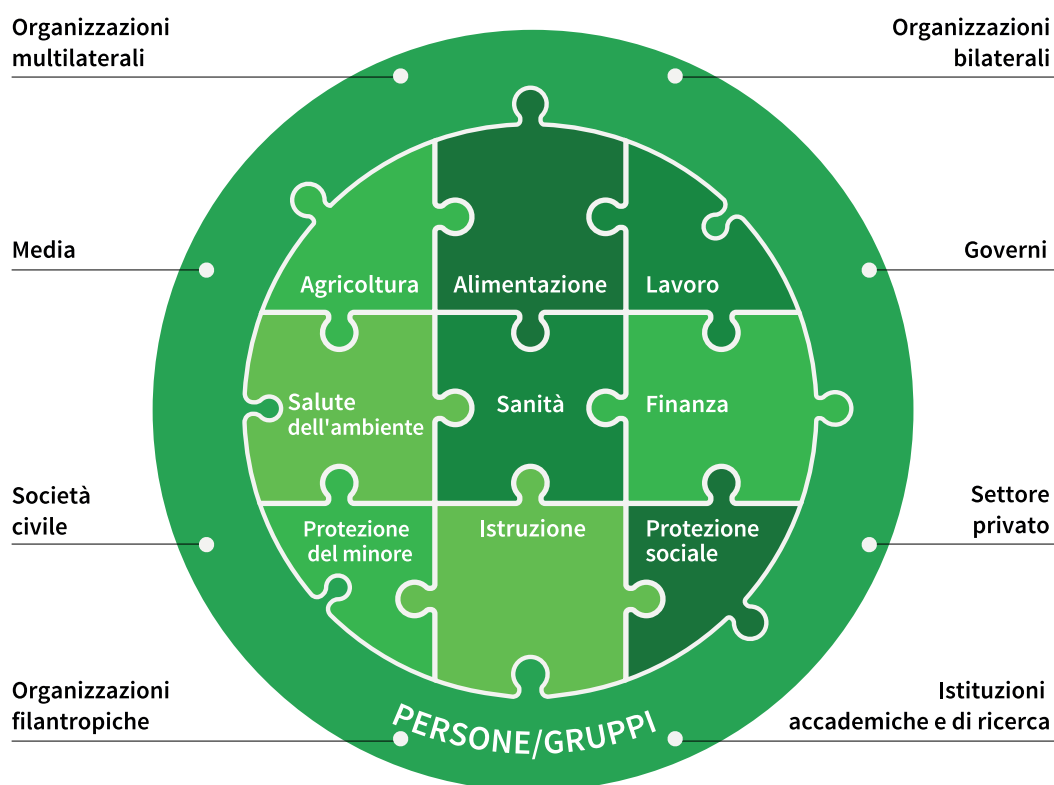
Organizzazioni multilaterali

Organizzazioni bilaterali

Media

Governi

Società civile

Settore privato

Organizzazioni filantropiche

Istituzioni accademiche e di ricerca

Agricoltura

Alimentazione

Lavoro

Salute dell'ambiente

Sanità

Finanza

Protezione del minore

Istruzione

Protezione sociale

PERSONE/GRUPPI